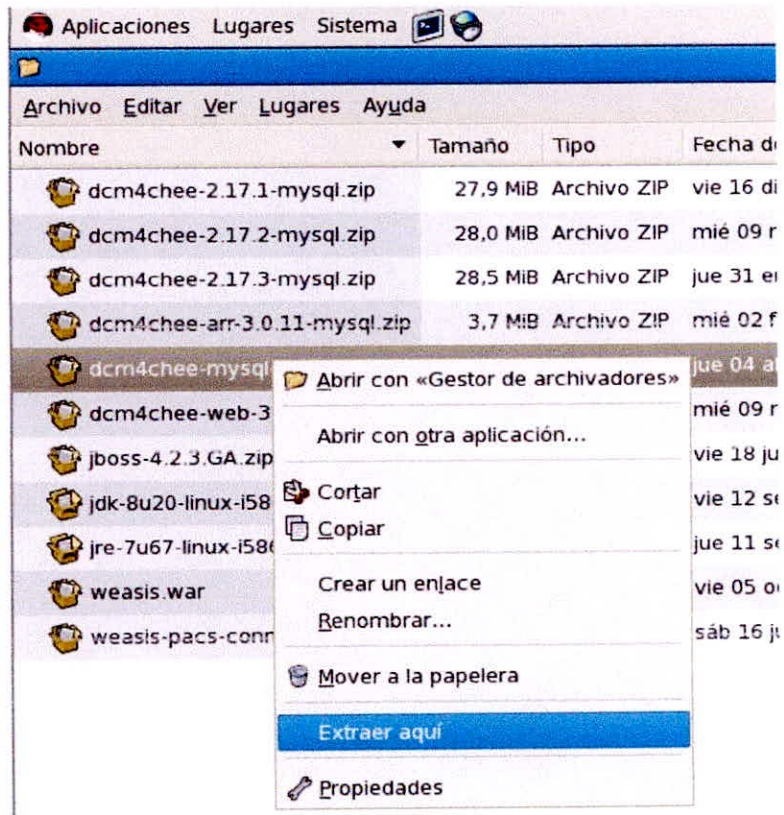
Aplicaciones Lugares Sistema

Archivo Editar Ver Lugares Ayuda

| Nombre | Tamaño | Tipo | Fecha d |
|---|---|---|---|
| dcm4chee-2.17.1-mysql.zip | 27,9 MiB | Archivo ZIP | vie 16 di |
| dcm4chee-2.17.2-mysql.zip | 28,0 MiB | Archivo ZIP | mié 09 r |
| dcm4chee-2.17.3-mysql.zip | 28,5 MiB | Archivo ZIP | jue 31 e |
| dcm4chee-arr-3.0.11-mysql.zip | 3,7 MiB | Archivo ZIP | mié 02 f |
| dcm4chee-mysql | | | jue 04 a |
| dcm4chee-web-3 | | | mié 09 r |
| jboss-4.2.3.GA.zip | | | vie 18 ju |
| jdk-8u20-linux-i58 | | | vie 12 se |
| jre-7u67-linux-i586 | | | jue 11 se |
| weasis.war | | | vie 05 o |
| weasis-pacs-conn | | | sáb 16 ju |

Abrir con «Gestor de archivadores»
Abrir con otra aplicación...
Cortar
Copiar
Crear un enlace
Renombrar...
Mover a la papelera
Extraer aquí
Propiedades